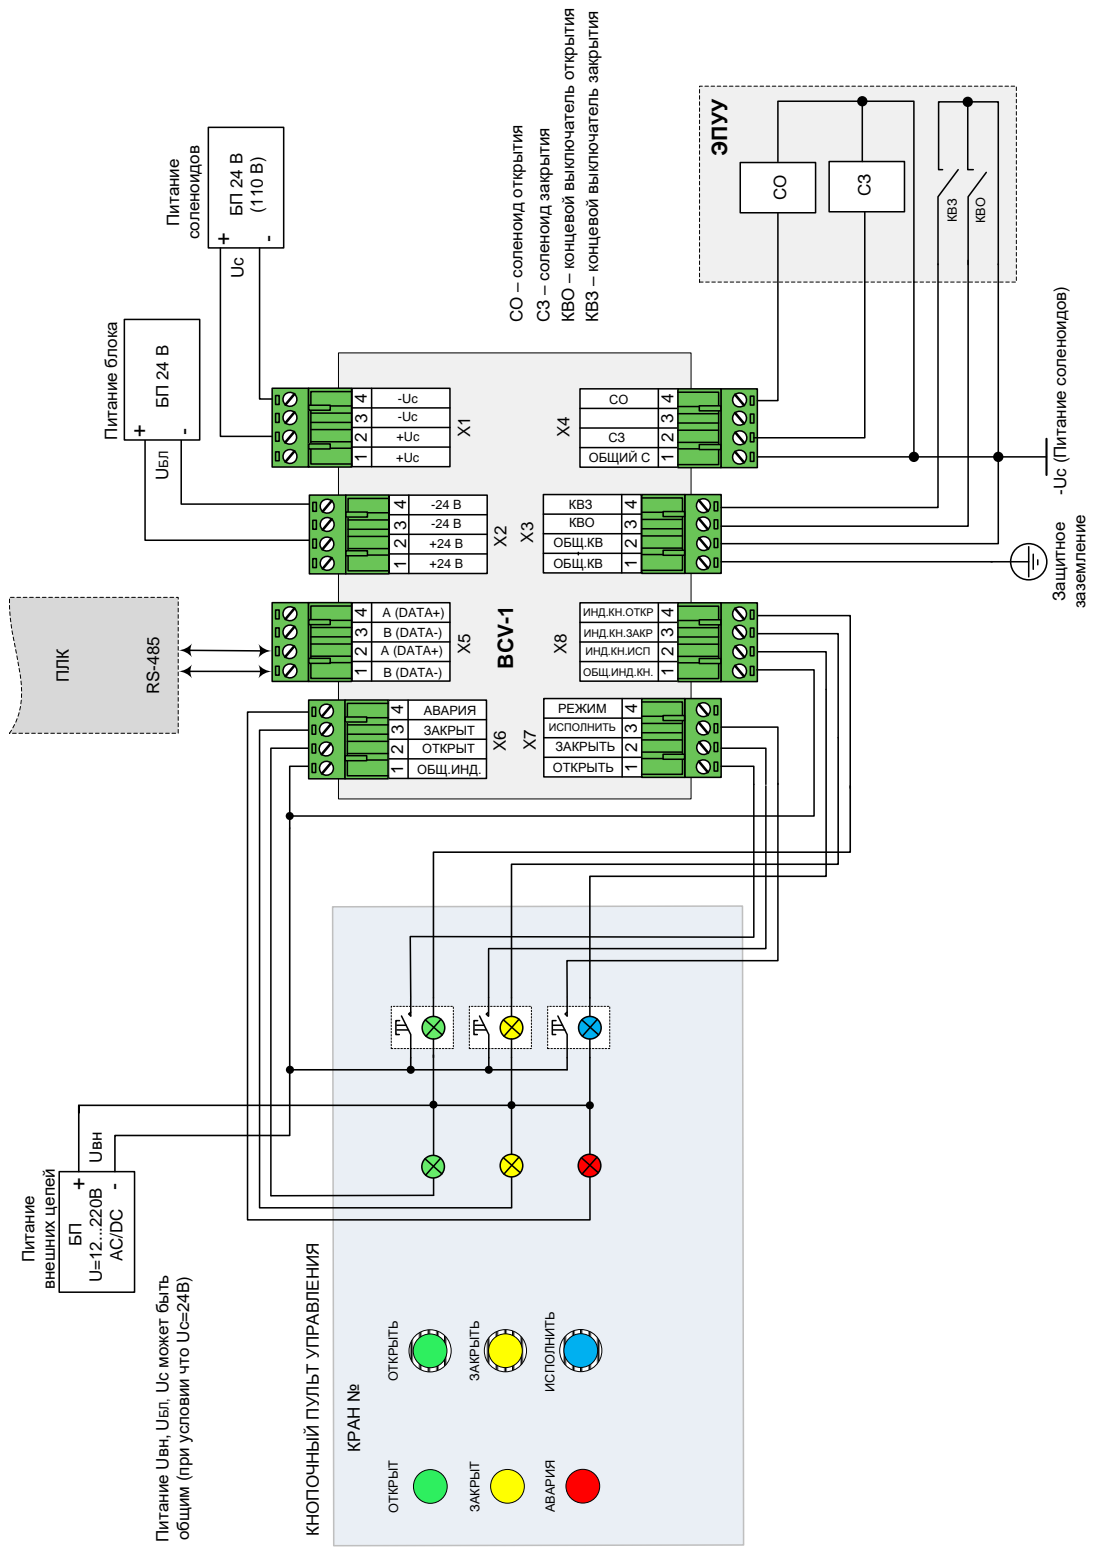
Питание соленоидов
БП 24 В (110 В)
+
-
Uc

Питание блока
БП 24 В
+
-
Uбл

СО – соленоид открытия
СЗ – соленоид закрытия
КВО – концевой выключатель открытия
КВЗ – концевой выключатель закрытия

ЭПУУ
СО
СЗ
КВЗ
КВО

X1
4 -Uc
3 -Uc
2 +Uc
1 +Uc

X4
СО 4
3
СЗ 2
ОБЩИЙ С 1

-Uc (Питание соленоидов)

X2
4 -24 В
3 -24 В
2 +24 В
1 +24 В

X3
КВЗ 4
КВО 3
ОБЩ.КВ 2
ОБЩ.КВ 1

Защитное заземление

ПЛК
RS-485

X5
4 A (DATA+)
3 B (DATA-)
2 A (DATA+)
1 B (DATA-)

BCV-1

X8
ИНД.КН.ОТКР 4
ИНД.КН.ЗАКР 3
ИНД.КН.ИСП 2
ОБЩ.ИНД.КН. 1

X6
4 АВАРИЯ
3 ЗАКРЫТ
2 ОТКРЫТ
1 ОБЩ.ИНД.

X7
РЕЖИМ 4
ИСПОЛНИТЬ 3
ЗАКРЫТЬ 2
ОТКРЫТЬ 1

Питание внешних цепей
БП U=12...220В AC/DC
+
-
Uвн

Питание Uвн, Uбл, Uc может быть общим (при условии что Uc=24В)

КНОПОЧНЫЙ ПУЛЬТ УПРАВЛЕНИЯ
КРАН №
ОТКРЫТЬ
ЗАКРЫТЬ
ИСПОЛНИТЬ
ОТКРЫТ
ЗАКРЫТ
АВАРИЯ